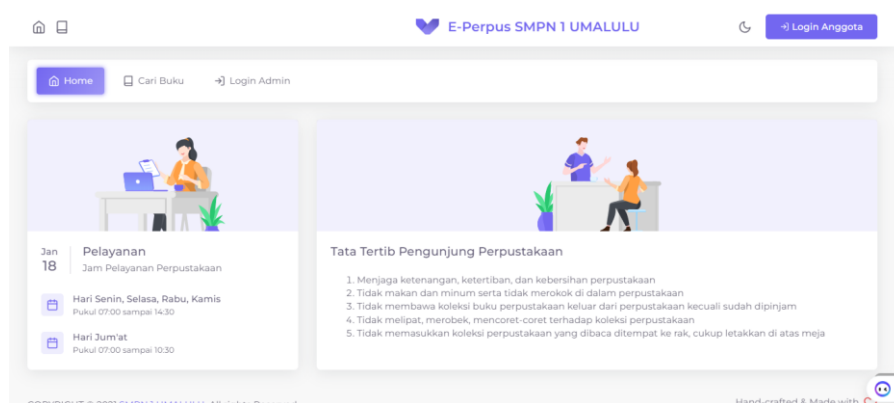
E-Perpus SMPN 1 UMALULU

Login Anggota

Home Cari Buku Login Admin

Jan
18

Pelayanan
Jam Pelayanan Perpustakaan

Hari Senin, Selasa, Rabu, Kamis
Pukul 07:00 sampai 14:30

Hari Jum'at
Pukul 07:00 sampai 10:30

Tata Tertib Pengunjung Perpustakaan

1. Menjaga ketenangan, ketertiban, dan kebersihan perpustakaan
2. Tidak makan dan minum serta tidak merokok di dalam perpustakaan
3. Tidak membawa koleksi buku perpustakaan keluar dari perpustakaan kecuali sudah dipinjam
4. Tidak melipat, merobek, mencoret-coret terhadap koleksi perpustakaan
5. Tidak memasukkan koleksi perpustakaan yang dibaca ditempat ke rak, cukup letakkan di atas meja

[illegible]

Hand-crafted & Made with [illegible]